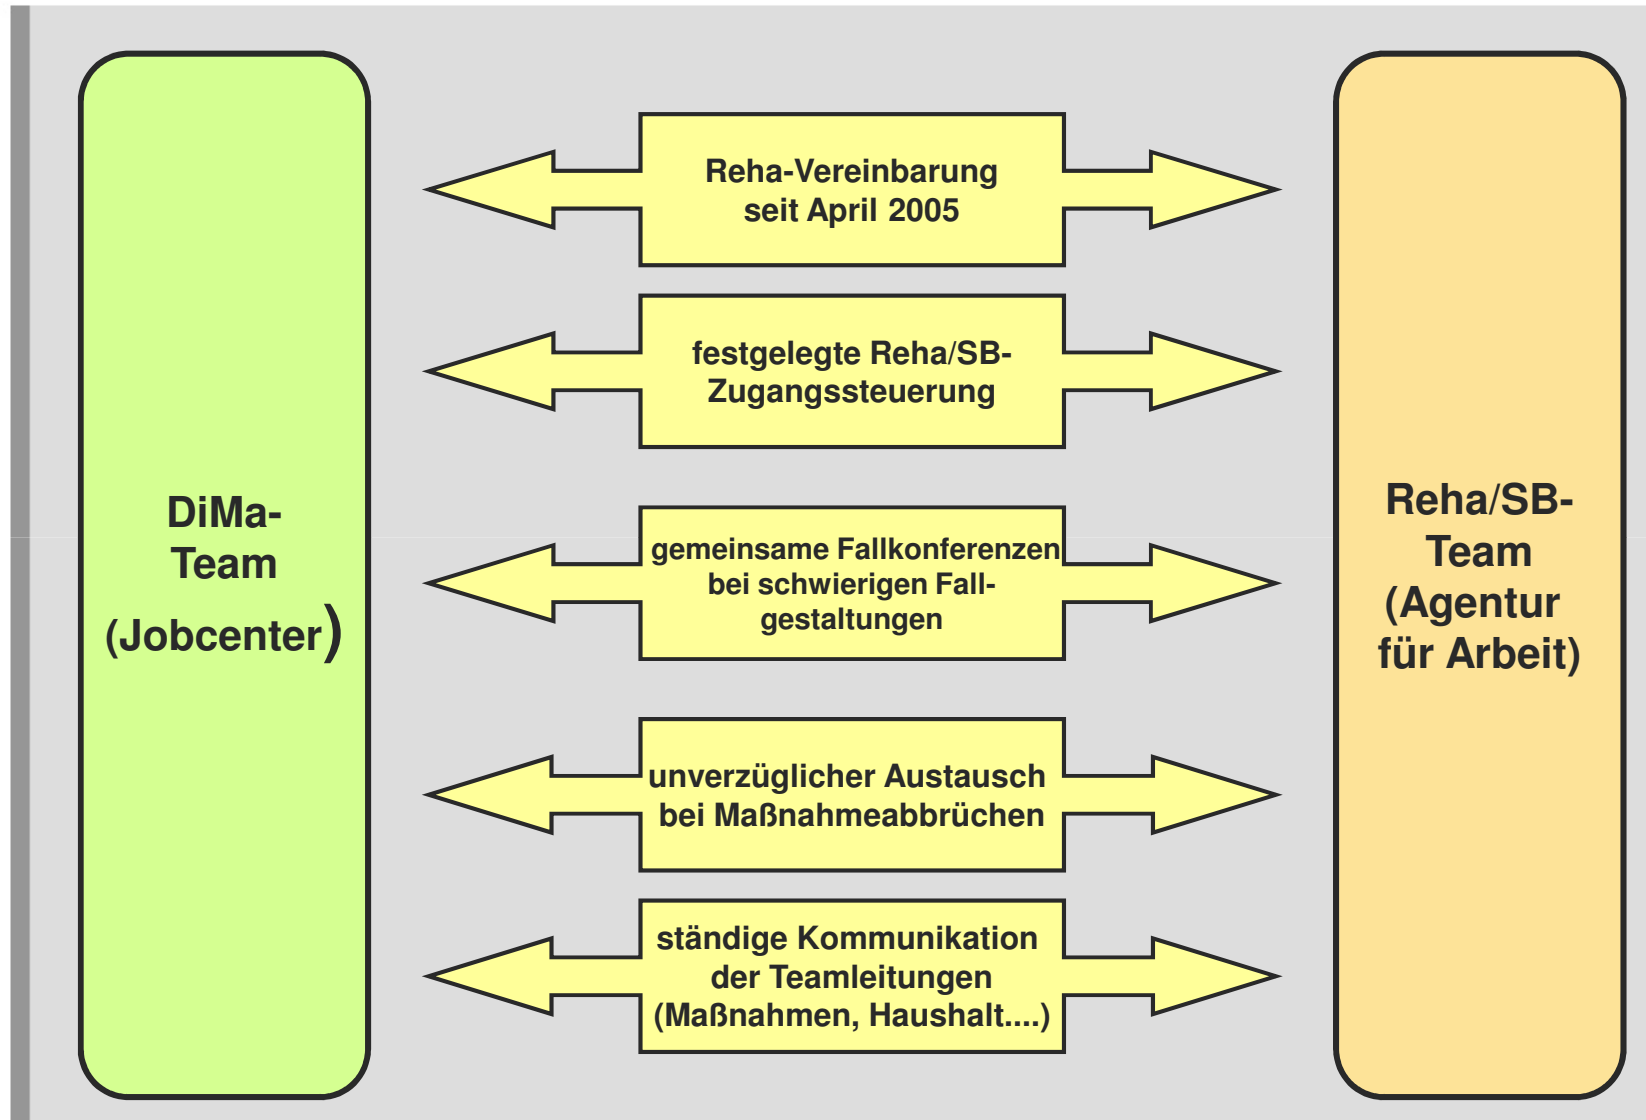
DiMa-Team (Jobcenter)

Reha-Vereinbarung seit April 2005

festgelegte Reha/SB-Zugangssteuerung

gemeinsame Fallkonferenzen bei schwierigen Fallgestaltungen

unverzüglicher Austausch bei Maßnahmeabbrüchen

ständige Kommunikation der Teamleitungen (Maßnahmen, Haushalt....)

Reha/SB-Team (Agentur für Arbeit)